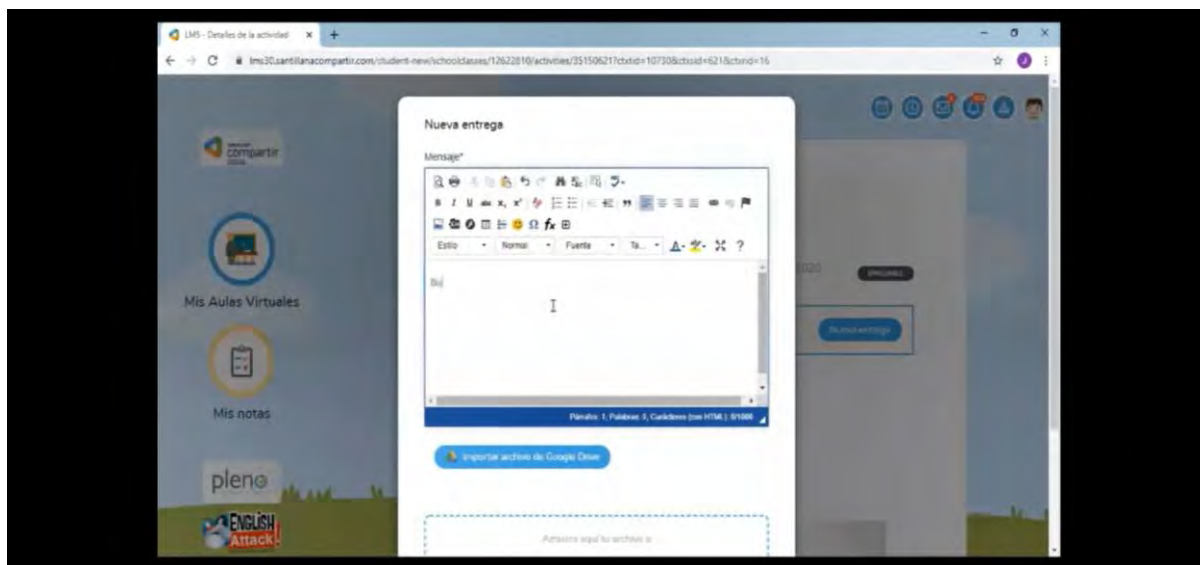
LMS - Detalles de la actividad

lms30.santillanacompartir.com/student-new/schoolclasses/12622810/activities/35150621?ctxtid=10730&ctxoid=621&ctxrid=16

compartir

Mis Aulas Virtuales

Mis notas

pleno

ENGLISH Attack!

Nueva entrega

Mensaje*

Estilo · Normal · Fuente · Ta... ?

Bu

Párrafos: 1, Palabras: 0, Caracteres (con HTML): 0/1000

Importar archivo de Google Drive

Arrastra aquí tu archivo o ...

2020

Nueva entrega